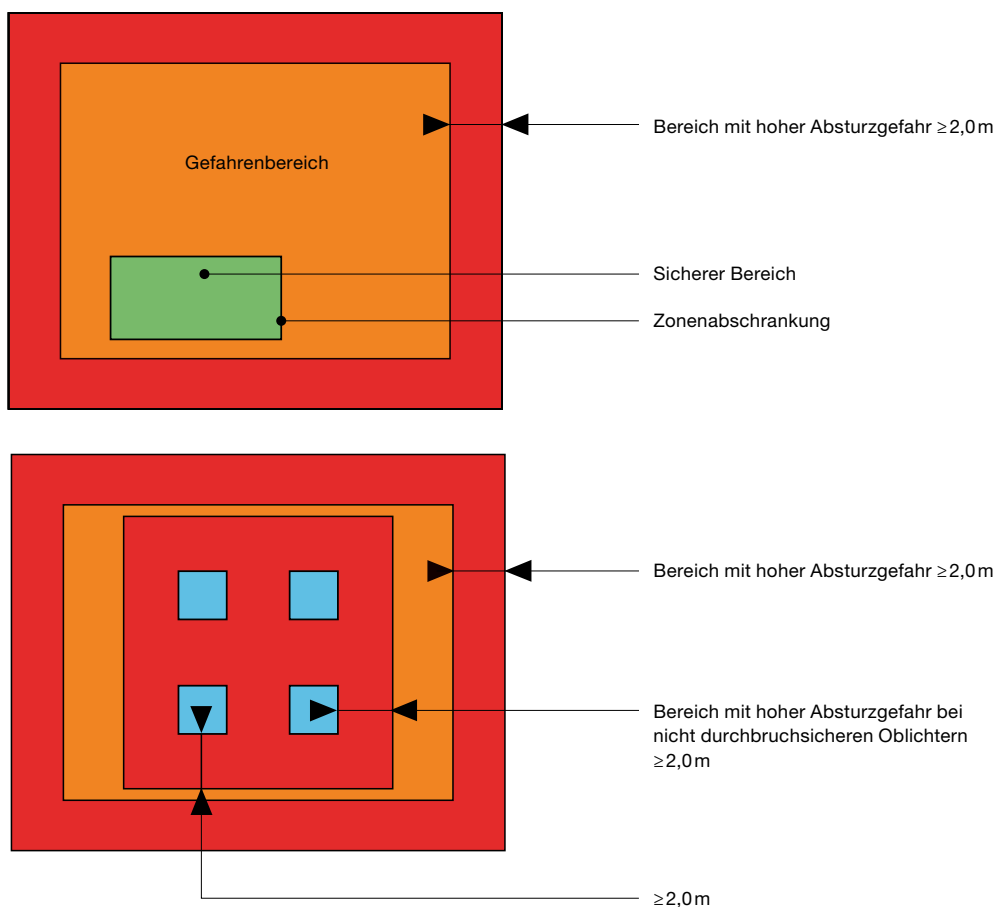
Gefahrenbereich

Bereich mit hoher Absturzgefahr $\geq 2{,}0$ m

Sicherer Bereich

Zonenabschrankung

Bereich mit hoher Absturzgefahr $\geq 2{,}0$ m

Bereich mit hoher Absturzgefahr bei nicht durchbruchsicheren Oblichtern $\geq 2{,}0$ m

$\geq 2{,}0$ m